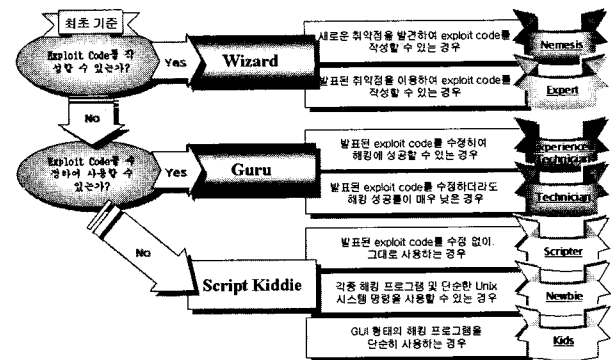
최초 기준

Exploit Code를 작성할 수 있는가?

Yes

Wizard

새로운 취약점을 발견하여 exploit code를 작성할 수 있는 경우

Nemesis

발표된 취약점을 이용하여 exploit code를 작성할 수 있는 경우

Expert

No

Exploit Code를 수정하여 사용할 수 있는가?

Yes

Guru

발표된 exploit code를 수정하여 해킹에 성공할 수 있는 경우

Experienced Technician

발표된 exploit code를 수정하더라도 해킹 성공률이 매우 낮은 경우

Technician

No

Script Kiddie

발표된 exploit code를 수정 없이 그대로 사용하는 경우

Scripter

각종 해킹 프로그램 및 단순한 Unix 시스템 명령을 사용할 수 있는 경우

Newbie

GUI 형태의 해킹 프로그램을 단순히 사용하는 경우

Kids